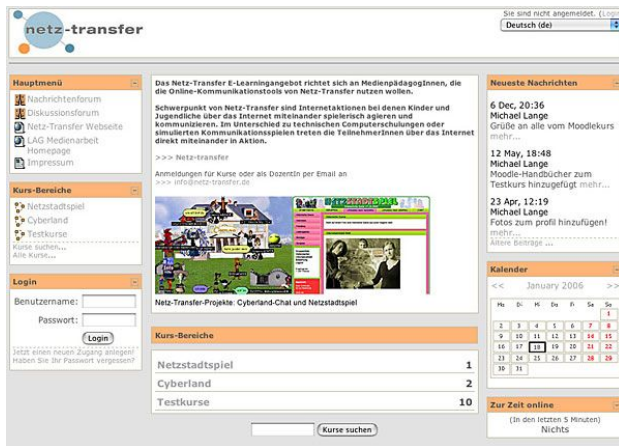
netz-transfer

Sie sind nicht angemeldet. (Logi

Deutsch (de)

Hauptmenü
Nachrichtenforum
Diskussionsforum
Netz-Transfer Webseite
LAG Medienarbeit Homepage
Impressum

Kurs-Bereiche
Netzstadtspiel
Cyberland
Testkurse
Kurse suchen...
Alle Kurse...

Login
Benutzername:
Passwort:
Login
Jetzt einen neuen Zugang anlegen!
Haben Sie Ihr Passwort vergessen?

Das Netz-Transfer E-Learningangebot richtet sich an MedienpädagogInnen, die die Online-Kommunikationstools von Netz-Transfer nutzen wollen.

Schwerpunkt von Netz-Transfer sind Internetaktionen bei denen Kinder und Jugendliche über das Internet miteinander spielerisch agieren und kommunizieren. Im Unterschied zu technischen Computerschulungen oder simulierten Kommunikationsspielen treten die TeilnehmerInnen über das Internet direkt miteinander in Aktion.

>>> Netz-transfer

Anmeldungen für Kurse oder als DozentIn per Email an
>>> info@netz-transfer.de

Netz-Transfer-Projekte: Cyberland-Chat und Netzstadtspiel

Kurs-Bereiche

| Netzstadtspiel | 1 |
|---|---|
| Cyberland | 2 |
| Testkurse | 10 |

Kurse suchen

Neueste Nachrichten
6 Dec, 20:36
Michael Lange
Grüße an alle vom Moodlekurs mehr...
12 May, 18:48
Michael Lange
Moodle-Handbücher zum Testkurs hinzugefügt mehr...
23 Apr, 12:19
Michael Lange
Fotos zum profil hinzufügen! mehr...
Ältere Beiträge ...

Kalender
<< January 2006 >>

| Mo | Di | Mi | Do | Fr | Sa | So |
|---|---|---|---|---|---|---|
| | | | | | | 1 |
| 2 | 3 | 4 | 5 | 6 | 7 | 8 |
| 9 | 10 | 11 | 12 | 13 | 14 | 15 |
| 16 | 17 | 18 | 19 | 20 | 21 | 22 |
| 23 | 24 | 25 | 26 | 27 | 28 | 29 |
| 30 | 31 | | | | | |

Zur Zeit online
(In den letzten 5 Minuten)
Nichts